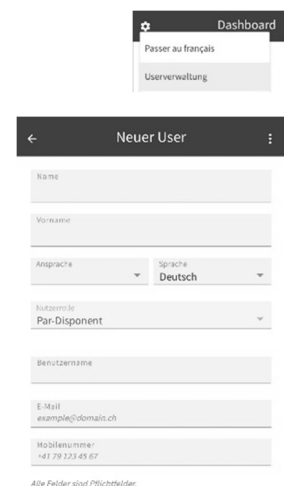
Dashboard
Passer au français
Userverwaltung

←
Neuer User
⋮

Name

Vorname

Ansprache

Sprache
Deutsch

Nutzerrolle
Par-Disponent

Benutzername

E-Mail
example@domain.ch

Mobilenummer
+41 79 123 45 67

Alle Felder sind Pflichtfelder